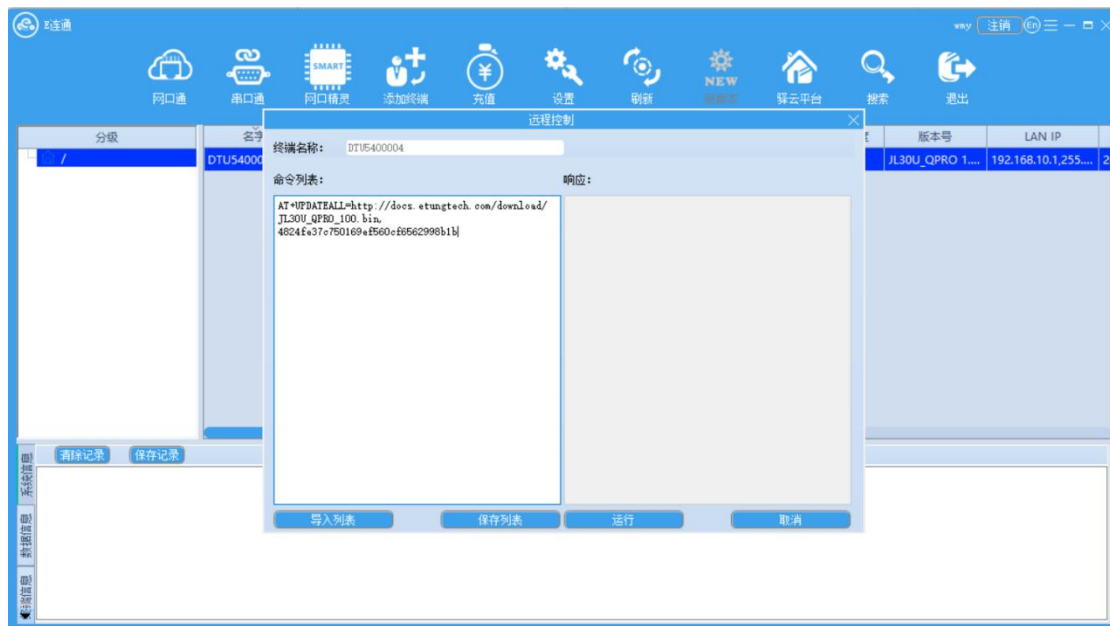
E连通

wny 注销 En

网口通 串口通 SMART 网口精灵 添加终端 充值 设置 刷新 NEW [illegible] 驿云平台 搜索 退出

分级
/

名字
DTU54000

版本号 | LAN IP
JL30U_QPRO 1.... | 192.168.10.1,255....

远程控制

终端名称: DTU5400004

命令列表:

响应:

AT+UPDATEALL=http://docs.etungtech.com/download/JL30U_QPRO_100.bin,4824fe37c750169ef560cf6562998b1b

导入列表 保存列表 运行 取消

清除记录 保存记录

系统信息
数据信息
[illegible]信息